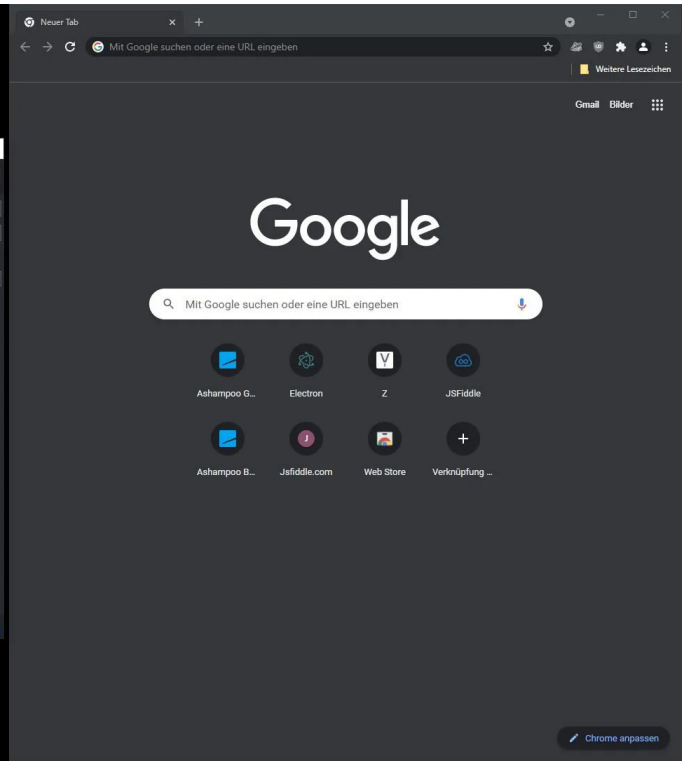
Neuer Tab
×
+

Mit Google suchen oder eine URL eingeben

Weitere Lesezeichen

Gmail Bilder

Google

Mit Google suchen oder eine URL eingeben

Ashampoo G...
Electron
Z
JSFiddle

Ashampoo B...
Jsfiddle.com
Web Store
Verknüpfung ...

Chrome anpassen